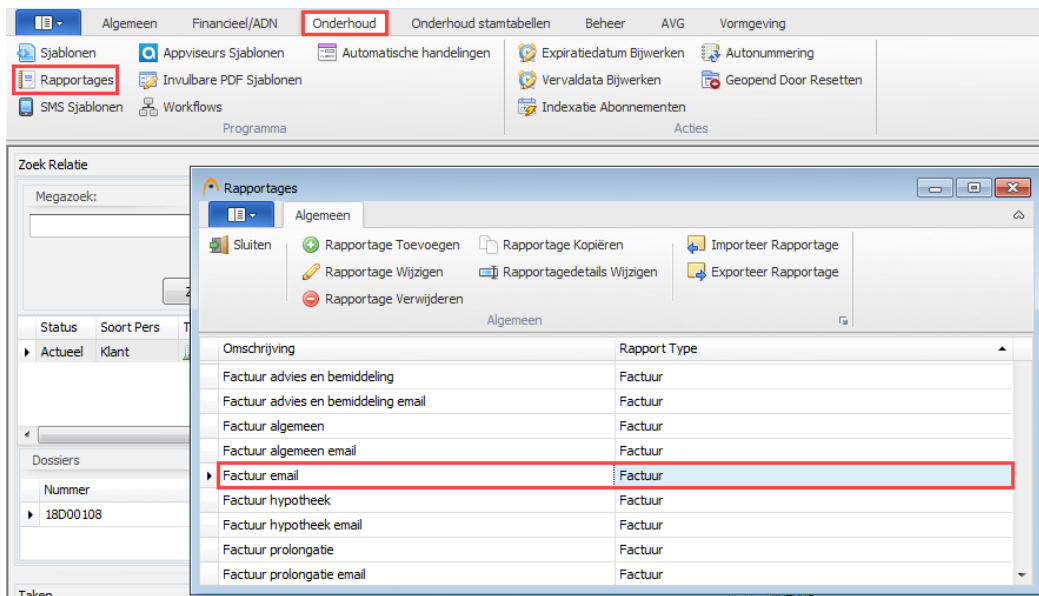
Algemeen Financieel/ADN Onderhoud Onderhoud stamtabellen Beheer AVG Vormgeving

Sjablonen
Rapportages
SMS Sjablonen
Appviseurs Sjablonen
Invulbare PDF Sjablonen
Workflows
Automatische handelingen
Programma

Expiratiedatum Bijwerken
Vervaldata Bijwerken
Indexatie Abonnementen
Autonummering
Geopend Door Resetten
Acties

Zoek Relatie
Megazoek:
Z
Status | Soort Pers | T
Actueel | Klant
Dossiers
Nummer
18D00108
Taken

Rapportages
Algemeen
Sluiten
Rapportage Toevoegen
Rapportage Wijzigen
Rapportage Verwijderen
Rapportage Kopiëren
Rapportagedetails Wijzigen
Importeer Rapportage
Exporteer Rapportage
Algemeen

| Omschrijving | Rapport Type |
|---|---|
| Factuur advies en bemiddeling | Factuur |
| Factuur advies en bemiddeling email | Factuur |
| Factuur algemeen | Factuur |
| Factuur algemeen email | Factuur |
| Factuur email | Factuur |
| Factuur hypotheek | Factuur |
| Factuur hypotheek email | Factuur |
| Factuur prolongatie | Factuur |
| Factuur prolongatie email | Factuur |